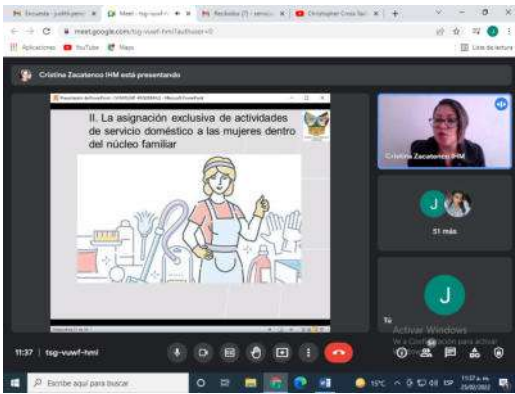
Encuesta - judith.perez | Meet - tsg-vuwf-hml | Recibidos (7) - servici | Christopher Cross Sail

meet.google.com/tsg-vuwf-hml?authuser=0

Aplicaciones YouTube Maps

Lista de lectura

Cristina Zacatenco IHM está presentando

II. La asignación exclusiva de actividades de servicio doméstico a las mujeres dentro del núcleo familiar

Cristina Zacatenco IHM

J

51 más

J

Tú

Activar Windows
Ve a Configuración para activar Windows.

11:37 | tsg-vuwf-hml

Escribe aquí para buscar

15°C

11:37 a. m.
25/02/2022